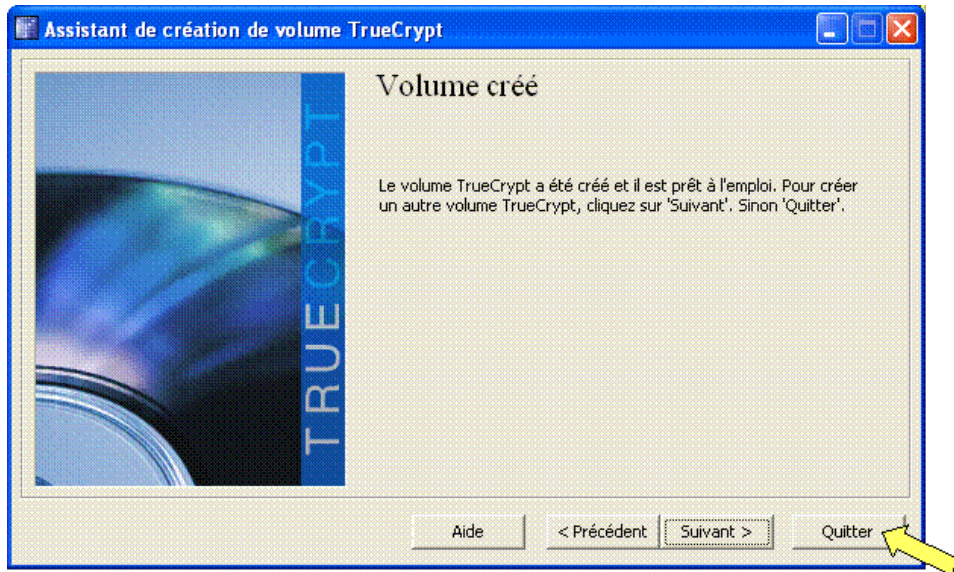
Assistant de création de volume TrueCrypt

TRUECRYPT

Volume créé

Le volume TrueCrypt a été créé et il est prêt à l'emploi. Pour créer un autre volume TrueCrypt, cliquez sur 'Suivant'. Sinon 'Quitter'.

Aide

< Précédent

Suivant >

Quitter